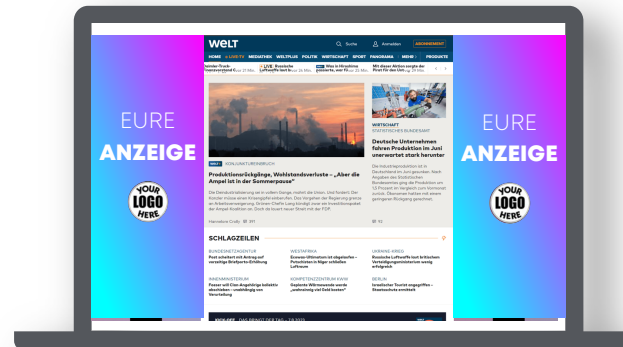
EURE
ANZEIGE

YOUR
LOGO
HERE

WELT

Suche

Anmelden

ABONNEMENT

HOME

LIVE TV

MEDIATHEK

WELTPLUS

POLITIK

WIRTSCHAFT

SPORT

PANORAMA

MEINUNG

PRODUKTE

KONJUNKTUREINBRUCH

Produktionsrückgänge, Wohlstandsverluste – „Aber die Ampel ist in der Sommerpause"

WIRTSCHAFT

STATISTISCHES BUNDESAMT

Deutsche Unternehmen drosseln Produktion im Juni unerwartet stark herunter

SCHLAGZEILEN

BUNDESNETZAGENTUR

WESTAFRIKA

UKRAINE-KRIEG

INNENMINISTERIUM

KOMPETENZZENTRUM KWW

BERLIN

EURE
ANZEIGE

YOUR
LOGO
HERE